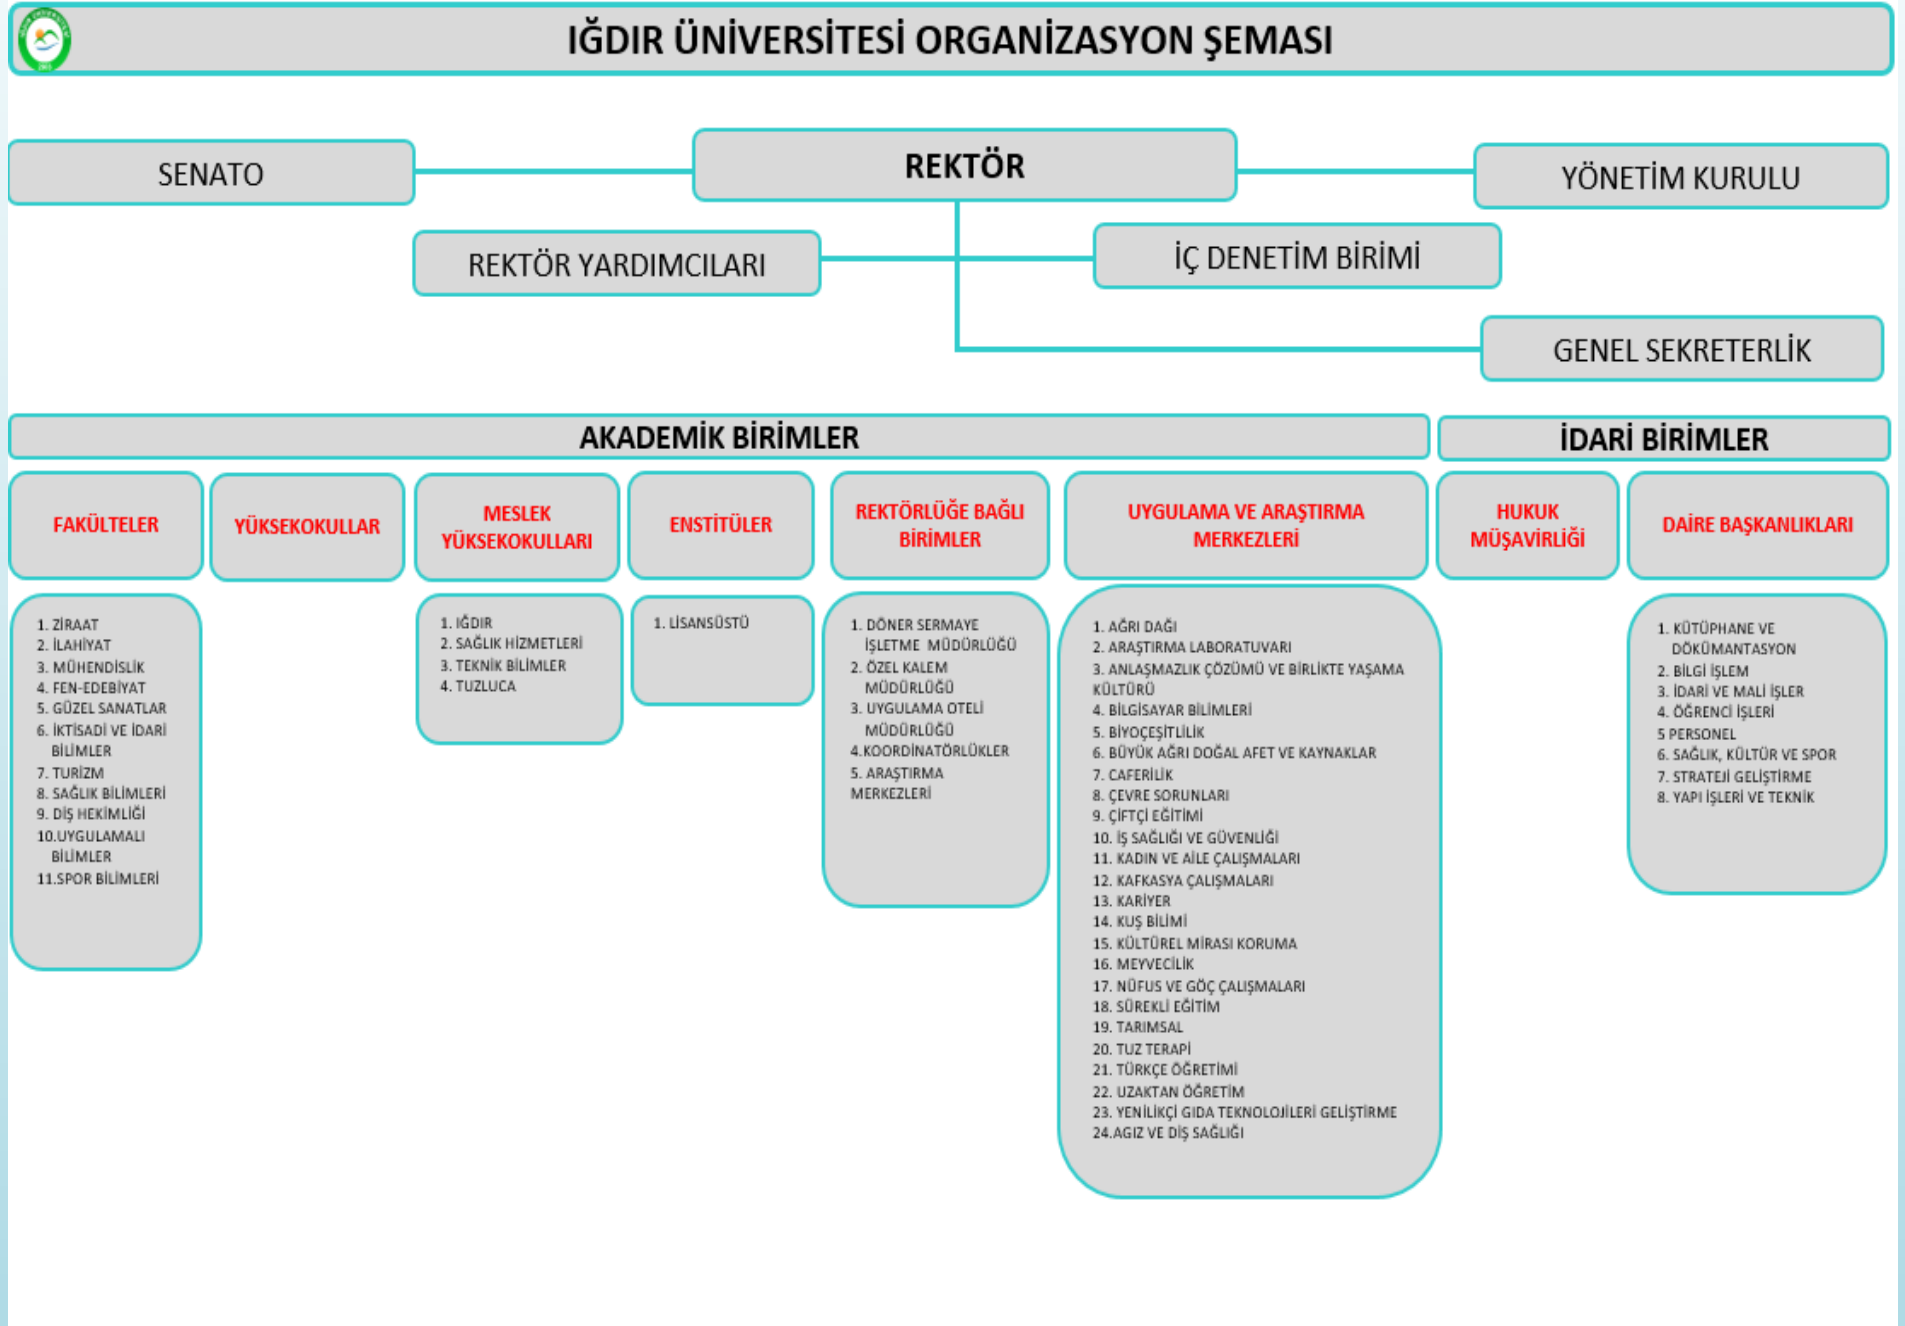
IĞDIR ÜNİVERSİTESİ ORGANİZASYON ŞEMASI

SENATO

REKTÖR

YÖNETİM KURULU

REKTÖR YARDIMCILARI

İÇ DENETİM BİRİMİ

GENEL SEKRETERLİK

AKADEMİK BİRİMLER

İDARİ BİRİMLER

FAKÜLTELER

YÜKSEKOKULLAR

MESLEK YÜKSEKOKULLARI

ENSTİTÜLER

REKTÖRLÜĞE BAĞLI BİRİMLER

UYGULAMA VE ARAŞTIRMA MERKEZLERİ

HUKUK MÜŞAVİRLİĞİ

DAİRE BAŞKANLIKLARI

1. ZİRAAT
2. İLAHİYAT
3. MÜHENDİSLİK
4. FEN-EDEBİYAT
5. GÜZEL SANATLAR
6. İKTİSADİ VE İDARİ BİLİMLER
7. TURİZM
8. SAĞLIK BİLİMLERİ
9. DİŞ HEKİMLİĞİ
10.UYGULAMALI BİLİMLER
11.SPOR BİLİMLERİ

1. IĞDIR
2. SAĞLIK HİZMETLERİ
3. TEKNİK BİLİMLER
4. TUZLUCA

1. LİSANSÜSTÜ

1. DÖNER SERMAYE İŞLETME MÜDÜRLÜĞÜ
2. ÖZEL KALEM MÜDÜRLÜĞÜ
3. UYGULAMA OTELİ MÜDÜRLÜĞÜ
4.KOORDİNATÖRLÜKLER
5. ARAŞTIRMA MERKEZLERİ

1. AĞRI DAĞI
2. ARAŞTIRMA LABORATUVARI
3. ANLAŞMAZLIK ÇÖZÜMÜ VE BİRLİKTE YAŞAMA KÜLTÜRÜ
4. BİLGİSAYAR BİLİMLERİ
5. BİYOÇEŞİTLİLİK
6. BÜYÜK AĞRI DOĞAL AFET VE KAYNAKLAR
7. CAFERİLİK
8. ÇEVRE SORUNLARI
9. ÇİFTÇİ EĞİTİMİ
10. İŞ SAĞLIĞI VE GÜVENLİĞİ
11. KADIN VE AİLE ÇALIŞMALARI
12. KAFKASYA ÇALIŞMALARI
13. KARİYER
14. KUŞ BİLİMİ
15. KÜLTÜREL MİRASI KORUMA
16. MEYVECİLİK
17. NÜFUS VE GÖÇ ÇALIŞMALARI
18. SÜREKLİ EĞİTİM
19. TARIMSAL
20. TUZ TERAPİ
21. TÜRKÇE ÖĞRETİMİ
22. UZAKTAN ÖĞRETİM
23. YENİLİKÇİ GIDA TEKNOLOJİLERİ GELİŞTİRME
24.AĞIZ VE DİŞ SAĞLIĞI

1. KÜTÜPHANE VE DÖKÜMANTASYON
2. BİLGİ İŞLEM
3. İDARİ VE MALİ İŞLER
4. ÖĞRENCİ İŞLERİ
5 PERSONEL
6. SAĞLIK, KÜLTÜR VE SPOR
7. STRATEJİ GELİŞTİRME
8. YAPI İŞLERİ VE TEKNİK